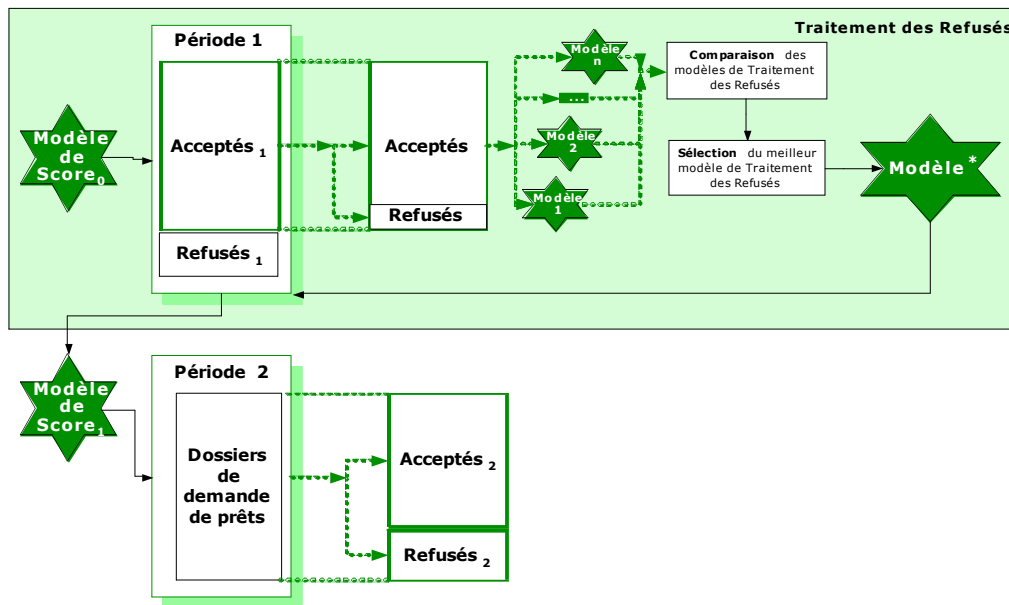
Traitement des Refusés

Période 1

Modèle de Score$_0$

Acceptés $_1$

Refusés $_1$

Acceptés

Refusés

Modèle n

...

Modèle 2

Modèle 1

Comparaison des modèles de Traitement des Refusés

Sélection du meilleur modèle de Traitement des Refusés

Modèle *

Période 2

Modèle de Score$_1$

Dossiers de demande de prêts

Acceptés $_2$

Refusés $_2$